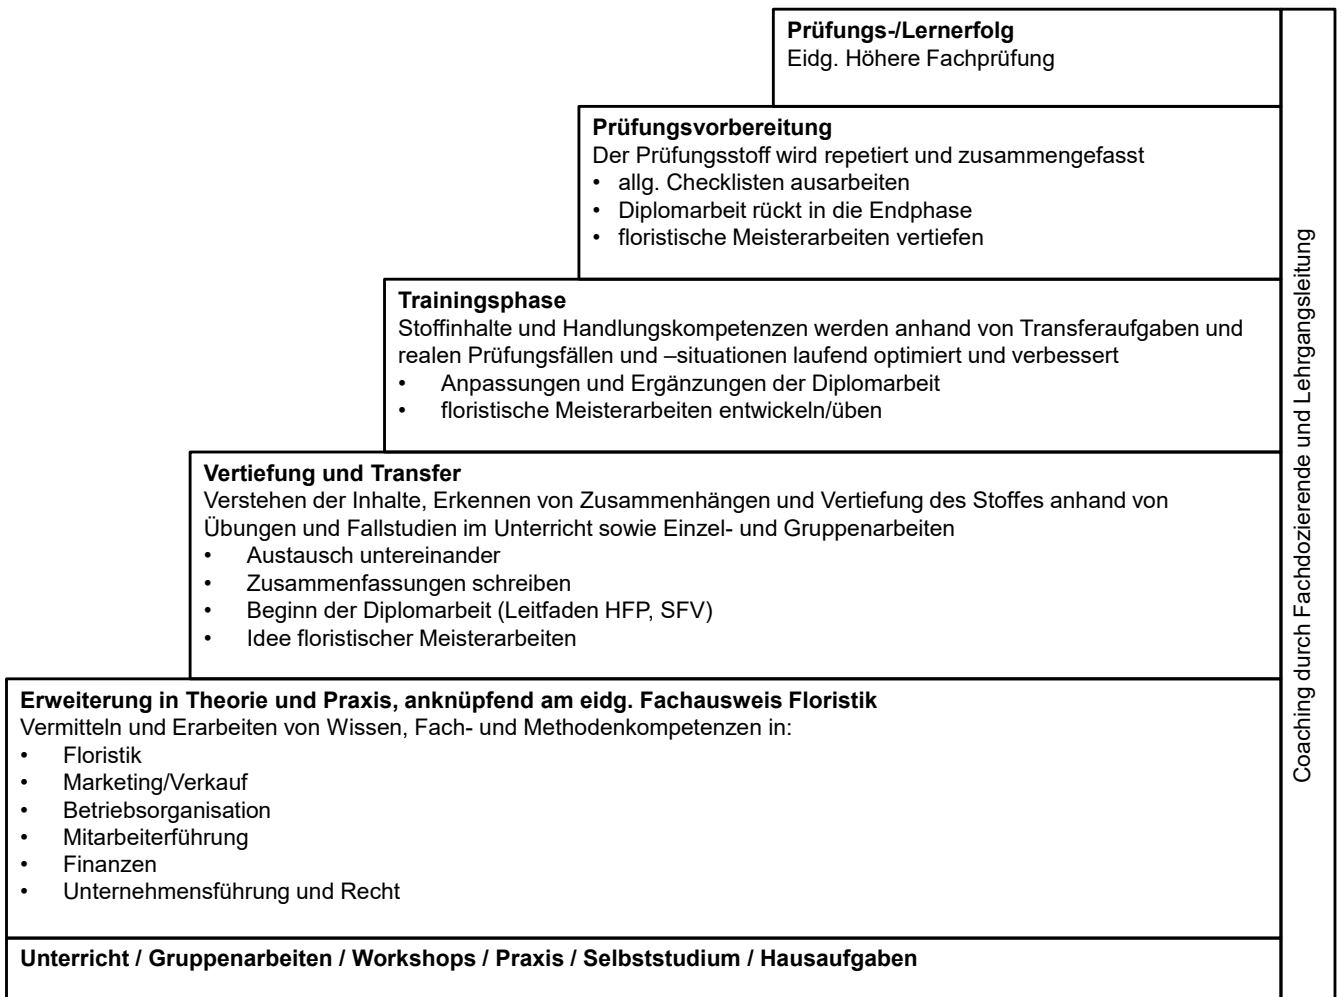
**Prüfungs-/Lernerfolg**
Eidg. Höhere Fachprüfung

**Prüfungsvorbereitung**
Der Prüfungsstoff wird repetiert und zusammengefasst
• allg. Checklisten ausarbeiten
• Diplomarbeit rückt in die Endphase
• floristische Meisterarbeiten vertiefen

**Trainingsphase**
Stoffinhalte und Handlungskompetenzen werden anhand von Transferaufgaben und realen Prüfungsfällen und –situationen laufend optimiert und verbessert
• Anpassungen und Ergänzungen der Diplomarbeit
• floristische Meisterarbeiten entwickeln/üben

**Vertiefung und Transfer**
Verstehen der Inhalte, Erkennen von Zusammenhängen und Vertiefung des Stoffes anhand von Übungen und Fallstudien im Unterricht sowie Einzel- und Gruppenarbeiten
• Austausch untereinander
• Zusammenfassungen schreiben
• Beginn der Diplomarbeit (Leitfaden HFP, SFV)
• Idee floristischer Meisterarbeiten

**Erweiterung in Theorie und Praxis, anknüpfend am eidg. Fachausweis Floristik**
Vermitteln und Erarbeiten von Wissen, Fach- und Methodenkompetenzen in:
• Floristik
• Marketing/Verkauf
• Betriebsorganisation
• Mitarbeiterführung
• Finanzen
• Unternehmensführung und Recht

**Unterricht / Gruppenarbeiten / Workshops / Praxis / Selbststudium / Hausaufgaben**

Coaching durch Fachdozierende und Lehrgangsleitung